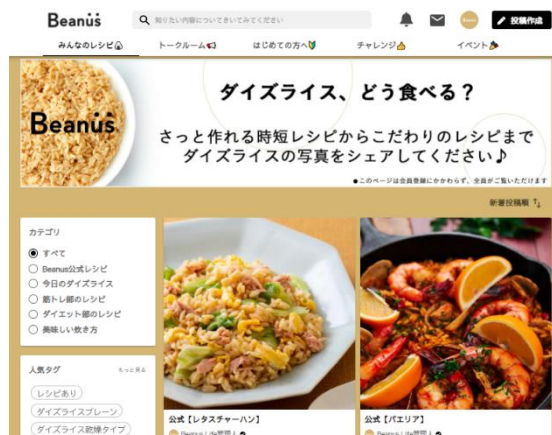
Beanus

知りたい内容についてきいてみてください

投稿作成

みんなのレシピ

トークルーム

はじめての方へ

チャレンジ

イベント

Beanus

ダイズライス、どう食べる？

さっと作れる時短レシピからこだわりのレシピまで
ダイズライスの写真をシェアしてください♪

●このページは会員登録にかかわらず、全員がご覧いただけます

新着投稿順

カテゴリ

すべて

Beanus公式レシピ

今日のダイズライス

筋トレ部のレシピ

ダイエット部のレシピ

美味しい炊き方

人気タグ

もっと見る

レシピあり

ダイズライスプレーン

ダイズライス乾燥タイプ

公式【レタスチャーハン】

Beanus | 公式管理人

公式【パエリア】

Beanus | 公式管理人